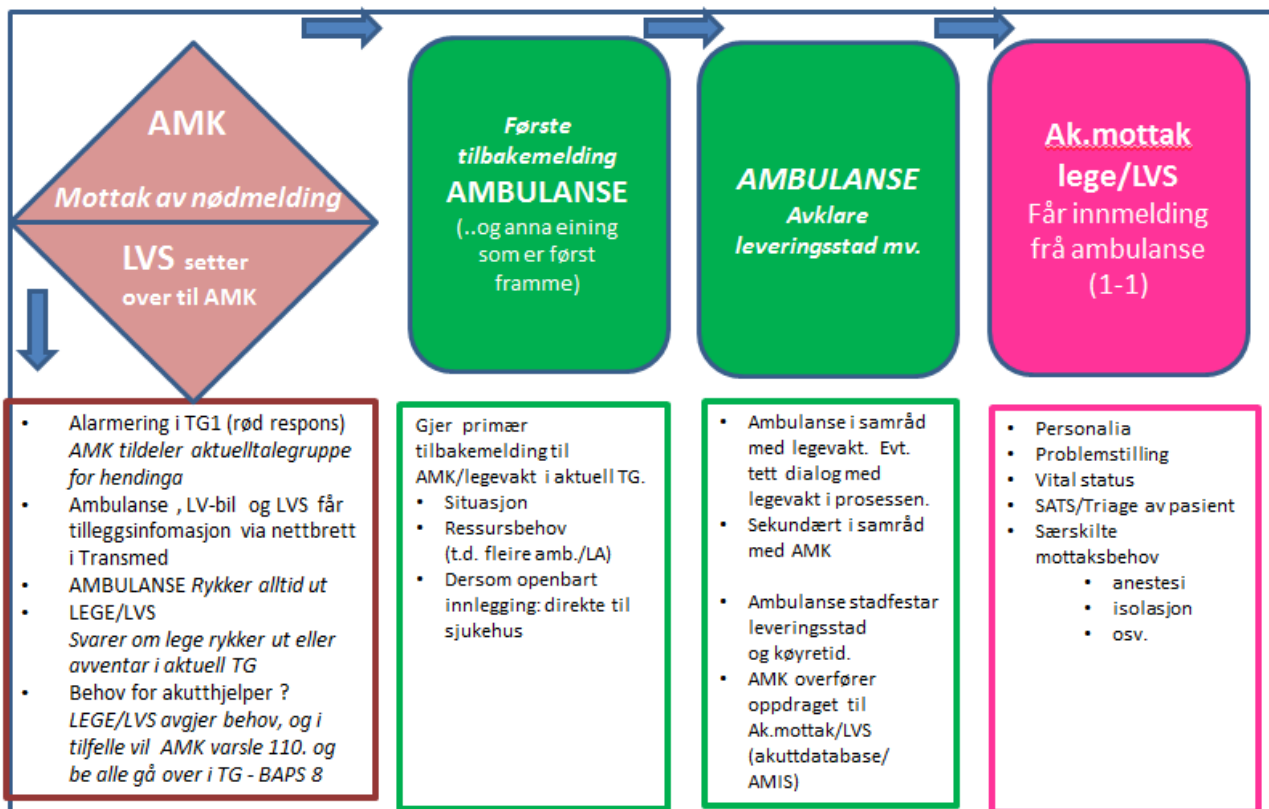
AMK

Mottak av nødmelding

LVS setter over til AMK

Første tilbakemelding AMBULANSE (..og anna eining som er først framme)

AMBULANSE Avklare leveringsstad mv.

Ak.mottak lege/LVS Får innmelding frå ambulanse (1-1)

- Alarmering i TG1 (rød respons) *AMK tildeler aktuelltalegruppe for hendinga*
- Ambulanse , LV-bil og LVS får tilleggsinfomasjon via nettbrett i Transmed
- AMBULANSE *Rykker alltid ut*
- LEGE/LVS *Svarer om lege rykker ut eller avventar i aktuell TG*
- Behov for akutthjelper ? *LEGE/LVS avgjer behov, og i tilfelle vil AMK varsle 110. og be alle gå over i TG - BAPS 8*

Gjer primær tilbakemelding til AMK/legevakt i aktuell TG.
- Situasjon
- Ressursbehov (t.d. fleire amb./LA)
- Dersom openbart innlegging: direkte til sjukehus

- Ambulanse i samråd med legevakt. Evt. tett dialog med legevakt i prosessen.
- Sekundært i samråd med AMK

- Ambulanse stadfestar leveringsstad og køyretid.
- AMK overfører oppdraget til Ak.mottak/LVS (akuttdatabase/ AMIS)

- Personalia
- Problemstilling
- Vital status
- SATS/Triage av pasient
- Særskilte mottaksbehov
  - anestesi
  - isolasjon
  - osv.